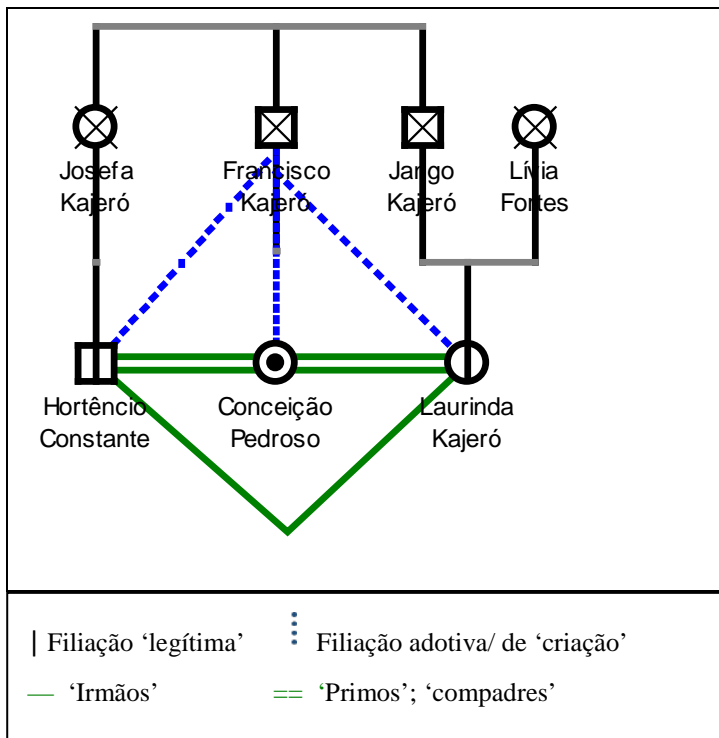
Josefa Kajeró

Francisco Kajeró

Jango Kajeró

Lívia Fortes

Hortêncio Constante

Conceição Pedroso

Laurinda Kajeró

| Filiação 'legítima'  ⋮ Filiação adotiva/ de 'criação'

— 'Irmãos'  == 'Primos'; 'compadres'